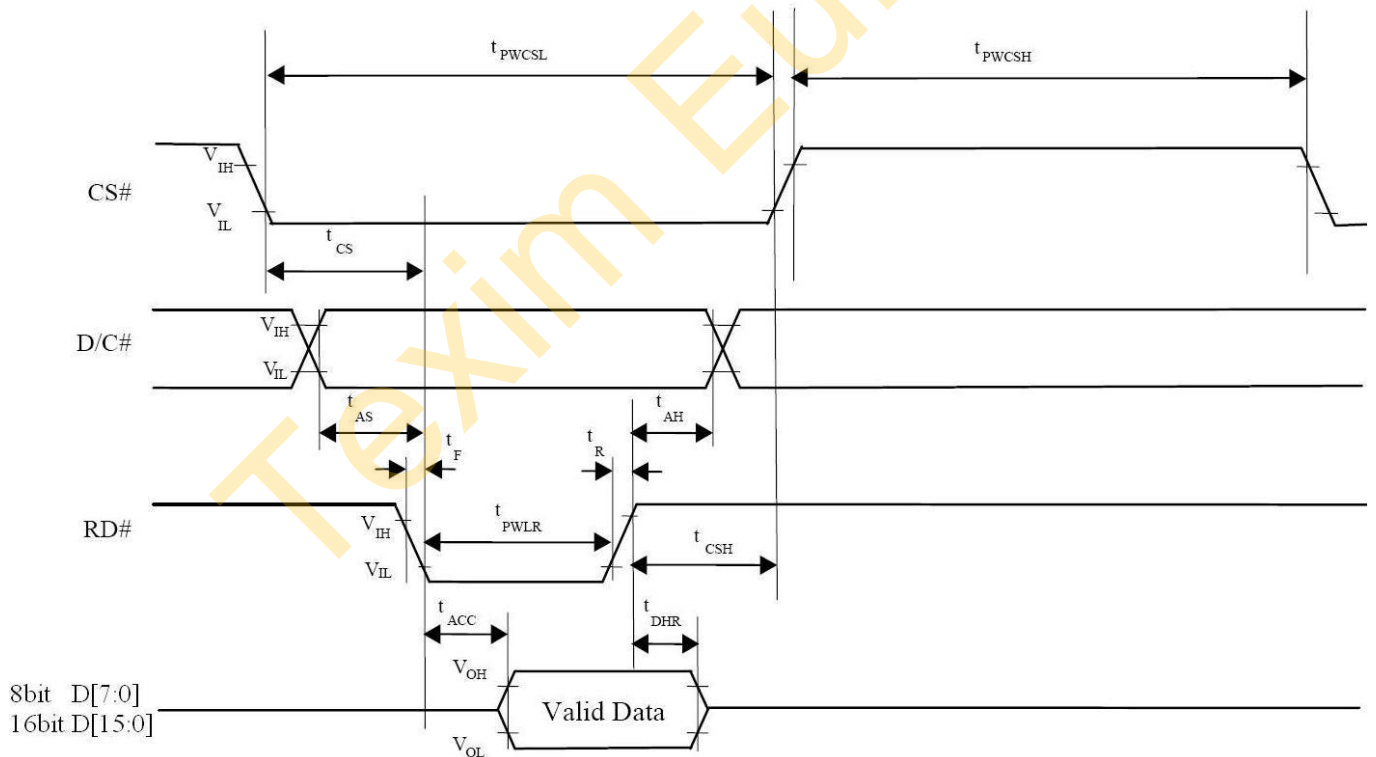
$t_{PWCSL}$

$t_{PWCSH}$

CS#

$V_{IH}$

$V_{IL}$

$t_{CS}$

D/C#

$V_{IH}$

$V_{IL}$

$t_{AS}$

$t_{F}$

$t_{R}$

$t_{AH}$

RD#

$V_{IH}$

$V_{IL}$

$t_{PWLR}$

$t_{CSH}$

$t_{ACC}$

$t_{DHR}$

8bit D[7:0]
16bit D[15:0]

$V_{OH}$

$V_{OL}$

Valid Data

Texim Eu